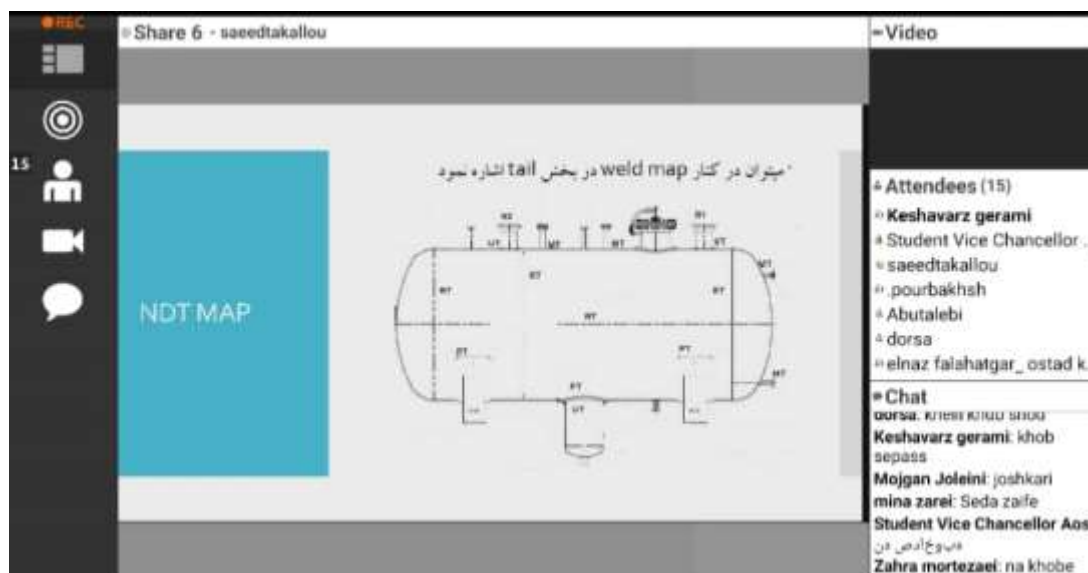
REC

15

Share 6 - saeedtakallou

*میتوان در کنار weld map در بخش tail اشاره نمود

NDT MAP

RT UT RT UT RT RT RT MT RT RT PT PT PT UT MT

-Video

Attendees (15)
Keshavarz gerami
Student Vice Chancellor ..
saeedtakallou
.pourbakhsh
Abutalebi
dorsa
elnaz falahatgar_ ostad k..

Chat
dorsa: kheili khub shod
Keshavarz gerami: khob sepass
Mojgan Joleini: joshkari
mina zarei: Seda zaife
Student Vice Chancellor Aos
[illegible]
Zahra mortezaei: na khobe